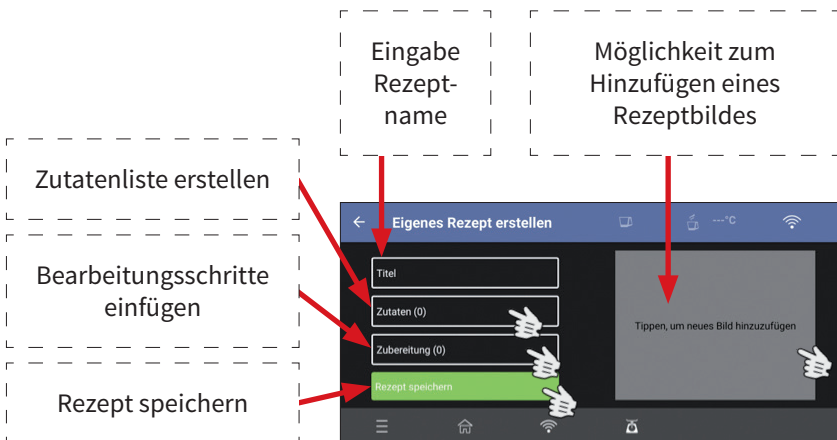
Eingabe Rezeptname

Möglichkeit zum Hinzufügen eines Rezeptbildes

Zutatenliste erstellen

Bearbeitungsschritte einfügen

Rezept speichern

← Eigenes Rezept erstellen

---°C

Titel

Zutaten (0)

Zubereitung (0)

Rezept speichern

Tippen, um neues Bild hinzuzufügen